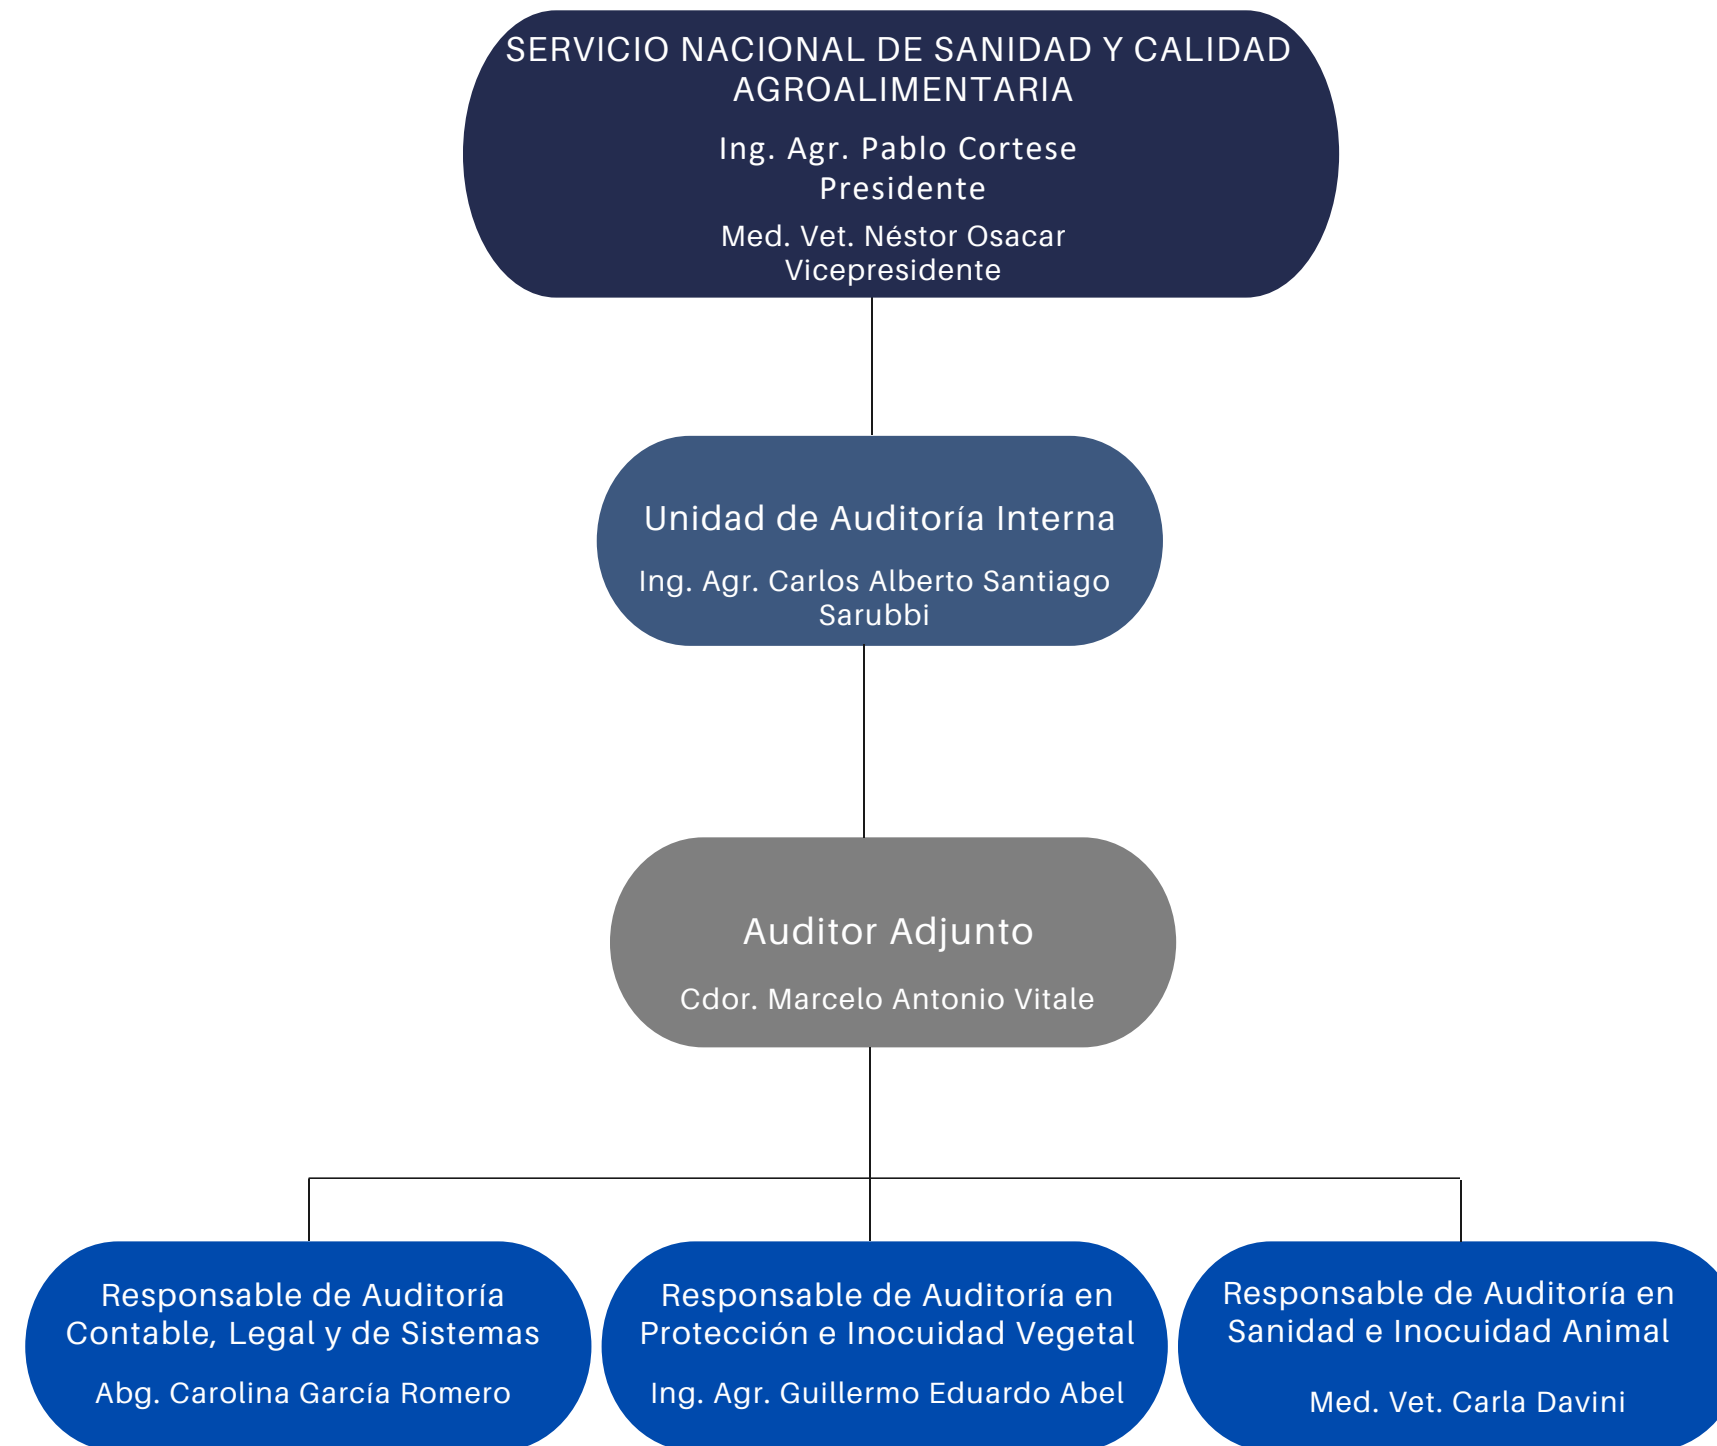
SERVICIO NACIONAL DE SANIDAD Y CALIDAD AGROALIMENTARIA

Ing. Agr. Pablo Cortese
Presidente

Med. Vet. Néstor Osacar
Vicepresidente

Unidad de Auditoría Interna

Ing. Agr. Carlos Alberto Santiago Sarubbi

Auditor Adjunto

Cdor. Marcelo Antonio Vitale

Responsable de Auditoría Contable, Legal y de Sistemas

Abg. Carolina García Romero

Responsable de Auditoría en Protección e Inocuidad Vegetal

Ing. Agr. Guillermo Eduardo Abel

Responsable de Auditoría en Sanidad e Inocuidad Animal

Med. Vet. Carla Davini